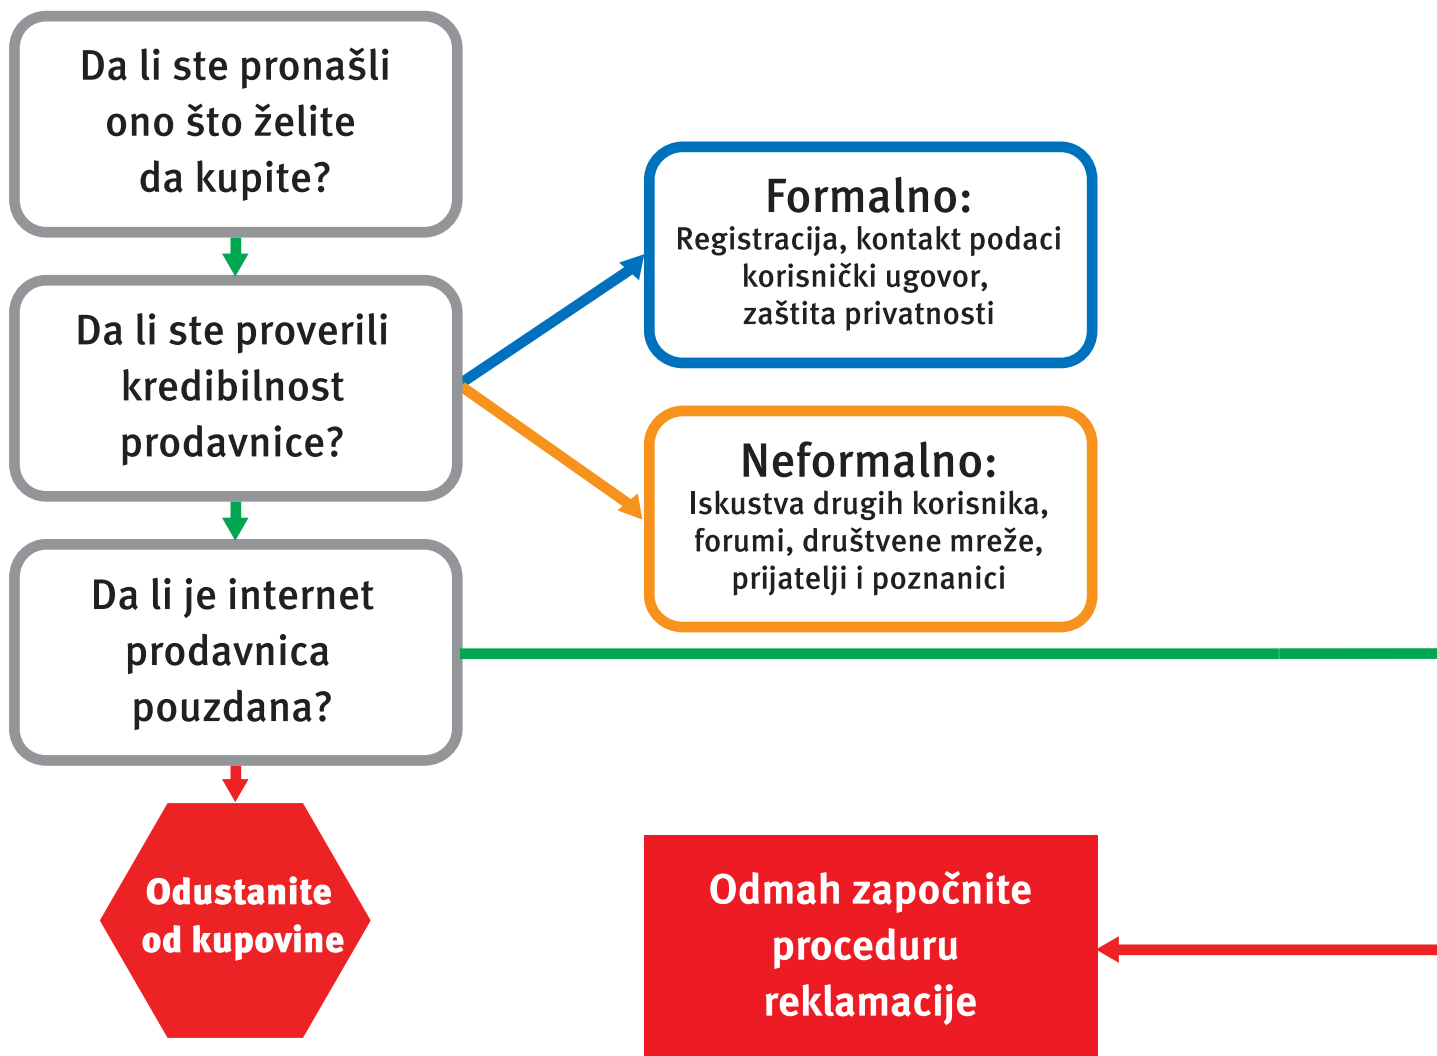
Da li ste pronašli ono što želite da kupite?

Da li ste proverili kredibilnost prodavnice?

Formalno:
Registracija, kontakt podaci korisnički ugovor, zaštita privatnosti

Neformalno:
Iskustva drugih korisnika, forumi, društvene mreže, prijatelji i poznanici

Da li je internet prodavnica pouzdana?

Odustanite od kupovine

Odmah započnite proceduru reklamacije